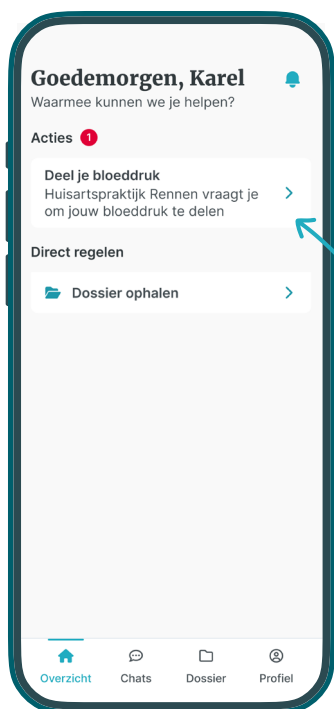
Goedemorgen, Karel
Waarmee kunnen we je helpen?

Acties 1

Deel je bloeddruk
Huisartspraktijk Rennen vraagt je om jouw bloeddruk te delen

Direct regelen

Dossier ophalen

Overzicht
Chats
Dossier
Profiel